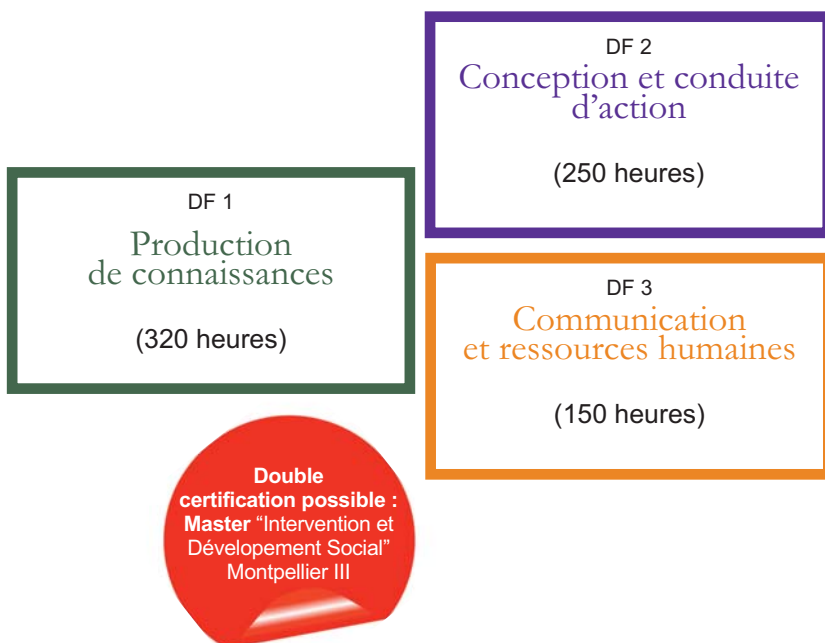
DF 2
Conception et conduite d'action

(250 heures)

DF 1
Production de connaissances

(320 heures)

DF 3
Communication et ressources humaines

(150 heures)

Double certification possible : Master "Intervention et Dévelopement Social" Montpellier III